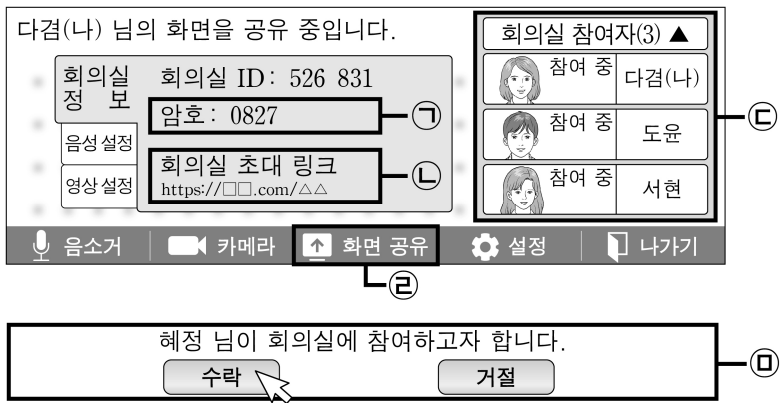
다겸(나) 님의 화면을 공유 중입니다.

회의실 정보

회의실 ID: 526 831

암호: 0827

㉠

음성 설정

영상 설정

회의실 초대 링크
https://□□.com/△△

㉡

회의실 참여자(3) ▲

참여 중 다겸(나)

참여 중 도윤

참여 중 서현

㉢

음소거 | 카메라 | 화면 공유 | 설정 | 나가기

㉣

혜정 님이 회의실에 참여하고자 합니다.

수락 거절

㉤